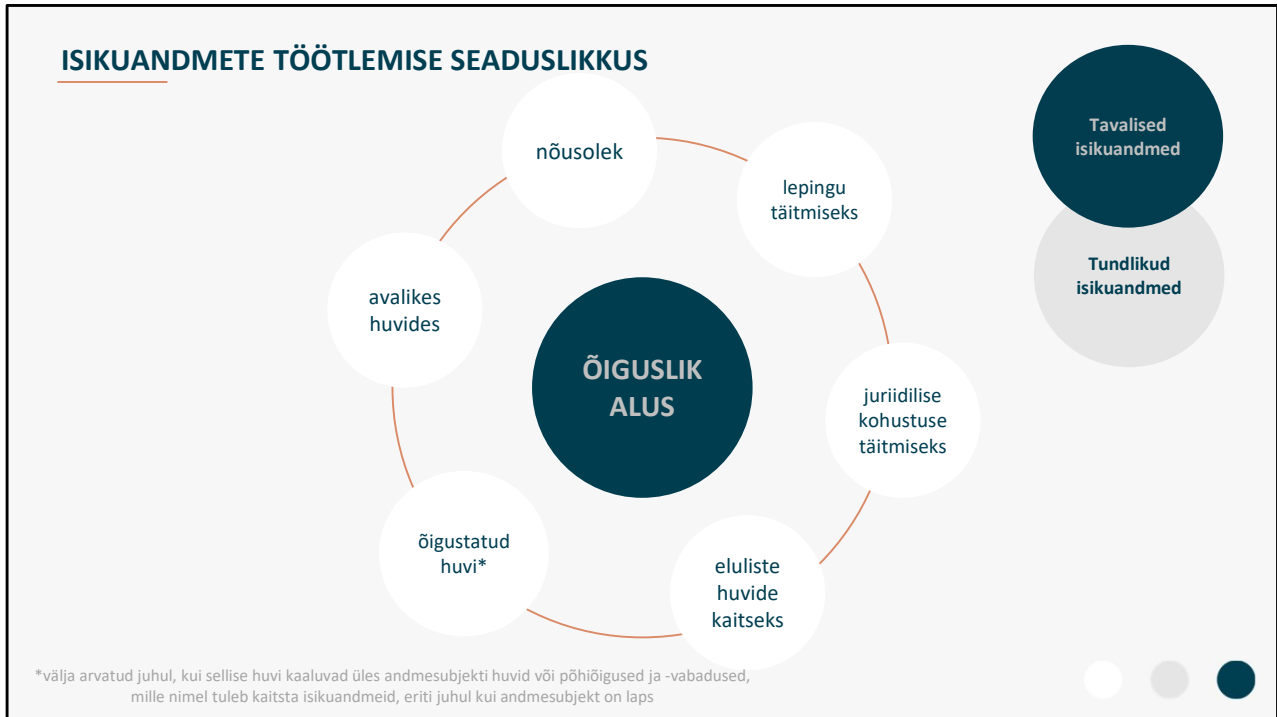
ISIKUANDMETE TÖÖTLEMISE SEADUSLIKKUS

Tavalised isikuandmed

Tundlikud isikuandmed

nõusolek

lepingu täitmiseks

juriidilise kohustuse täitmiseks

eluliste huvide kaitseks

õigustatud huvi*

avalikes huvides

ÕIGUSLIK ALUS

*välja arvatud juhul, kui sellise huvi kaaluvad üles andmesubjekti huvid või põhiõigused ja -vabadused, mille nimel tuleb kaitsta isikuandmeid, eriti juhul kui andmesubjekt on laps